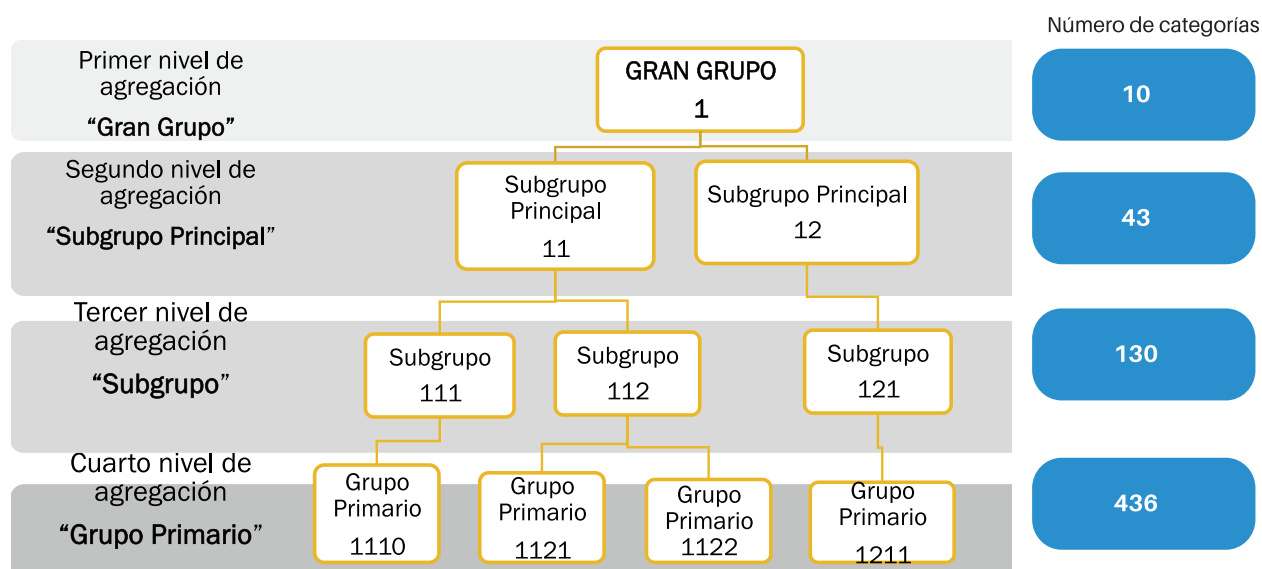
Número de categorías

Primer nivel de agregación
“Gran Grupo”

GRAN GRUPO
1

10

Segundo nivel de agregación
“Subgrupo Principal”

Subgrupo Principal
11

Subgrupo Principal
12

43

Tercer nivel de agregación
“Subgrupo”

Subgrupo
111

Subgrupo
112

Subgrupo
121

130

Cuarto nivel de agregación
“Grupo Primario”

Grupo Primario
1110

Grupo Primario
1121

Grupo Primario
1122

Grupo Primario
1211

436